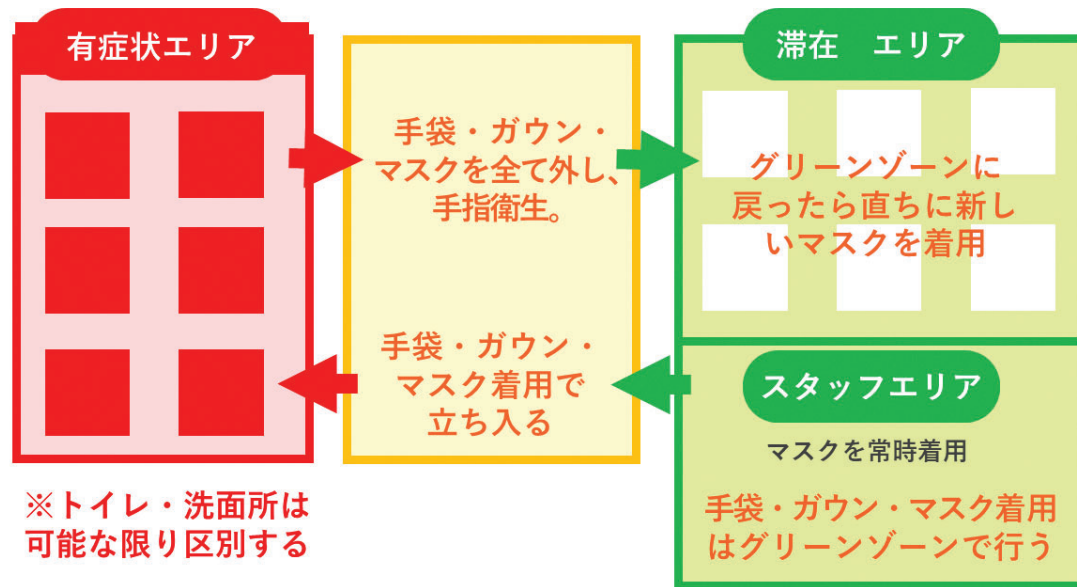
有症状エリア

手袋・ガウン・マスクを全て外し、手指衛生。

滞在　エリア

グリーンゾーンに戻ったら直ちに新しいマスクを着用

手袋・ガウン・マスク着用で立ち入る

スタッフエリア

マスクを常時着用

手袋・ガウン・マスク着用はグリーンゾーンで行う

※トイレ・洗面所は可能な限り区別する